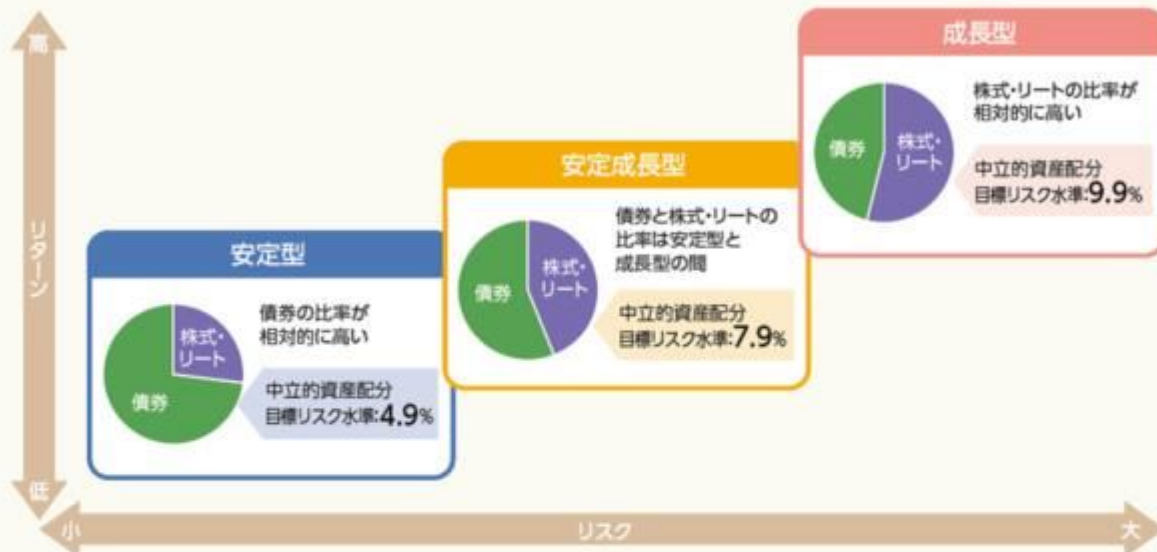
高

リターン

低

成長型

債券

株式・リート

株式・リートの比率が相対的に高い

中立的資産配分
目標リスク水準:9.9%

安定成長型

債券

株式・リート

債券と株式・リートの比率は安定型と成長型の間

中立的資産配分
目標リスク水準:7.9%

安定型

株式・リート

債券

債券の比率が相対的に高い

中立的資産配分
目標リスク水準:4.9%

小

リスク

大